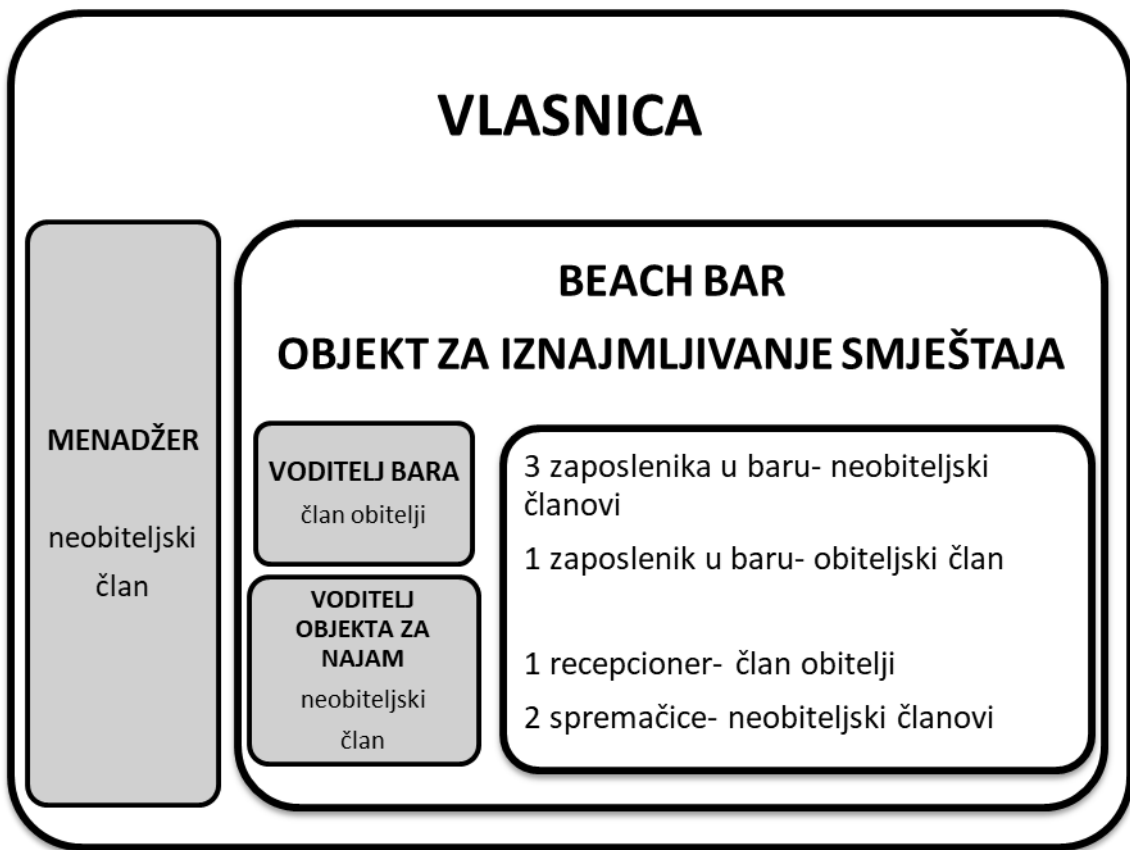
VLASNICA

MENADŽER

neobiteljski član

BEACH BAR

OBJEKT ZA IZNAJMLJIVANJE SMJEŠTAJA

VODITELJ BARA

član obitelji

VODITELJ OBJEKTA ZA NAJAM

neobiteljski član

3 zaposlenika u baru- neobiteljski članovi

1 zaposlenik u baru- obiteljski član

1 recepcioner- član obitelji

2 spremačice- neobiteljski članovi